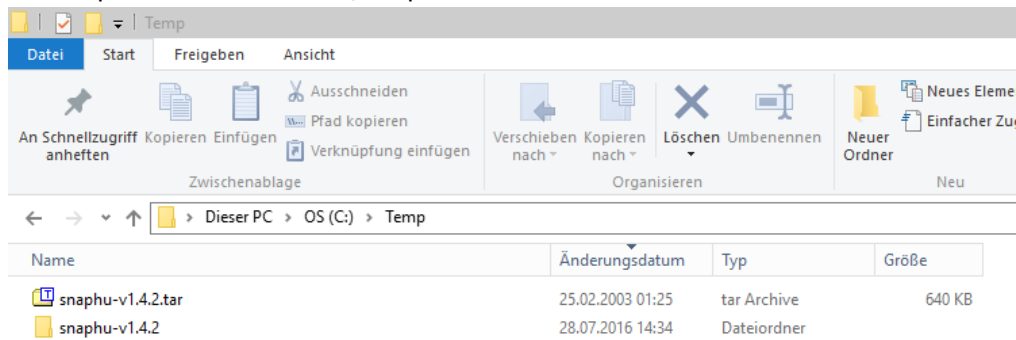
Temp

Datei | Start | Freigeben | Ansicht

An Schnellzugriff anheften
Kopieren
Einfügen
Ausschneiden
Pfad kopieren
Verknüpfung einfügen
Zwischenablage

Verschieben nach
Kopieren nach
Löschen
Umbenennen
Organisieren

Neuer Ordner
Neues Eleme
Einfacher Zug
Neu

Dieser PC > OS (C:) > Temp

| Name | Änderungsdatum | Typ | Größe |
|---|---|---|---|
| snaphu-v1.4.2.tar | 25.02.2003 01:25 | tar Archive | 640 KB |
| snaphu-v1.4.2 | 28.07.2016 14:34 | Dateiordner | |